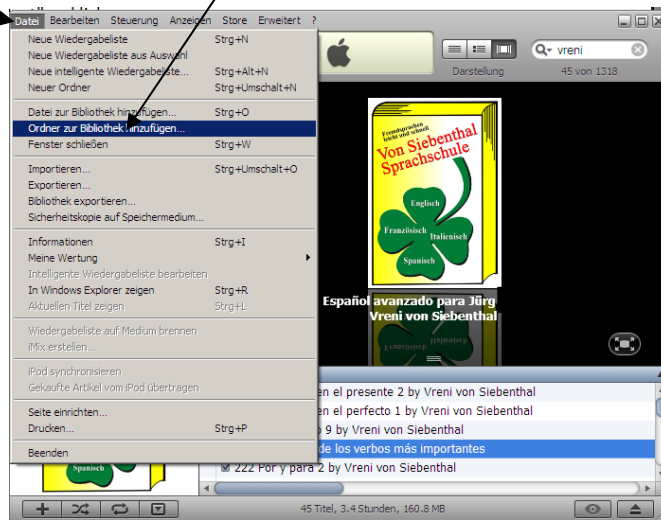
Datei Bearbeiten Steuerung Anzeigen Store Erweitert ?

Neue Wiedergabeliste Strg+N
Neue Wiedergabeliste aus Auswahl
Neue intelligente Wiedergabeliste... Strg+Alt+N
Neuer Ordner Strg+Umschalt+N

Datei zur Bibliothek hinzufügen... Strg+O
Ordner zur Bibliothek hinzufügen...
Fenster schließen Strg+W

Importieren... Strg+Umschalt+O
Exportieren...
Bibliothek exportieren...
Sicherheitskopie auf Speichermedium...

Informationen Strg+I
Meine Wertung
Intelligente Wiedergabeliste bearbeiten
In Windows Explorer zeigen Strg+R
Aktuellen Titel zeigen Strg+L

Wiedergabeliste auf Medium brennen
iMix erstellen...

iPod synchronisieren
Gekaufte Artikel vom iPod übertragen

Seite einrichten...
Drucken... Strg+P

Beenden

vreni
Darstellung 45 von 1318

Fremdsprachen leicht und schnell
Von Siebenthal Sprachschule
Englisch
Französisch
Italienisch
Spanisch

Español avanzado para Jürg
Vreni von Siebenthal

en el presente 2 by Vreni von Siebenthal
en el perfecto 1 by Vreni von Siebenthal
9 by Vreni von Siebenthal
de los verbos más importantes
222 Por y para 2 by Vreni von Siebenthal

Spanisch

45 Titel, 3.4 Stunden, 160.8 MB